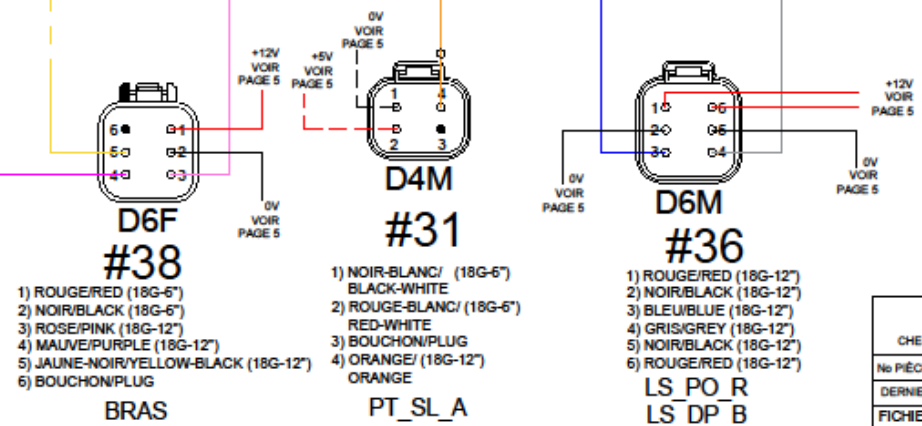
+12V
VOIR
PAGE 5

6 5 4
1 2 3

0V
VOIR
PAGE 5

D6F
#38

1) ROUGE/RED (18G-6")
2) NOIR/BLACK (18G-6")
3) ROSE/PINK (18G-12")
4) MAUVE/PURPLE (18G-12")
5) JAUNE-NOIR/YELLOW-BLACK (18G-12")
6) BOUCHON/PLUG

BRAS

0V
VOIR
PAGE 5

+5V
VOIR
PAGE 5

1 4
2 3

D4M
#31

1) NOIR-BLANC/ (18G-6")
BLACK-WHITE
2) ROUGE-BLANC/ (18G-6")
RED-WHITE
3) BOUCHON/PLUG
4) ORANGE/ (18G-12")
ORANGE

PT_SL_A

1 6
2 5
3 4

0V
VOIR
PAGE 5

+12V
VOIR
PAGE 5

0V
VOIR
PAGE 5

D6M
#36

1) ROUGE/RED (18G-12")
2) NOIR/BLACK (18G-12")
3) BLEU/BLUE (18G-12")
4) GRIS/GREY (18G-12")
5) NOIR/BLACK (18G-12")
6) ROUGE/RED (18G-12")

LS_PO_R
LS_DP_B

CHE
No PIÈC
DERNIE
FICHIE